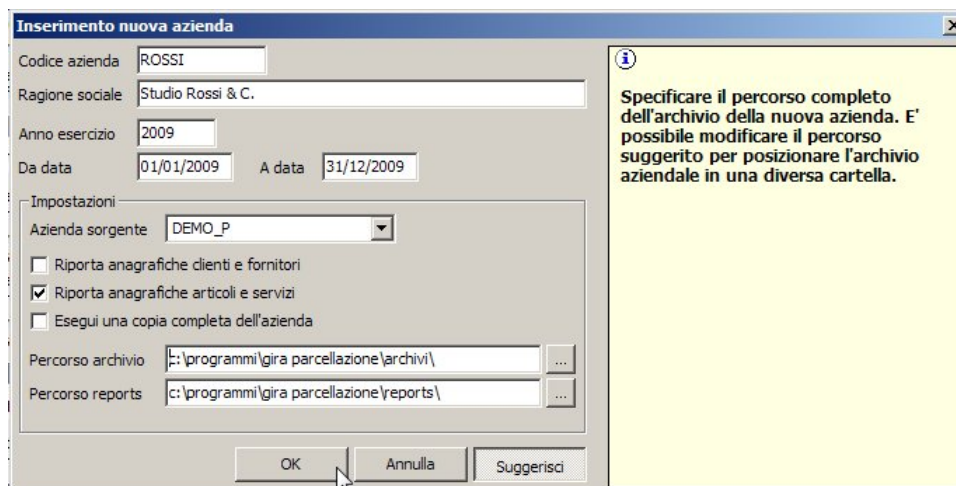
Inserimento nuova azienda

Codice azienda ROSSI

Ragione sociale Studio Rossi & C.

Anno esercizio 2009

Da data 01/01/2009 A data 31/12/2009

Impostazioni

Azienda sorgente DEMO_P

Riporta anagrafiche clienti e fornitori

Riporta anagrafiche articoli e servizi

Esegui una copia completa dell'azienda

Percorso archivio c:\programmi\gira parcellazione\archivi\ ...

Percorso reports c:\programmi\gira parcellazione\reports\ ...

OK Annulla Suggerisci

Specificare il percorso completo dell'archivio della nuova azienda. E' possibile modificare il percorso suggerito per posizionare l'archivio aziendale in una diversa cartella.